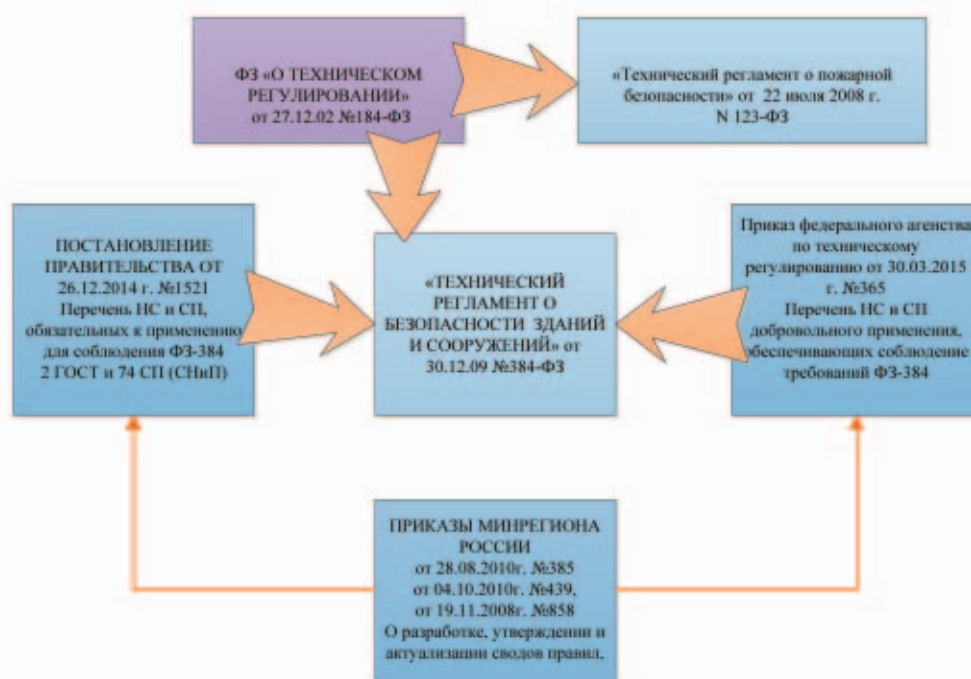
ФЗ «О ТЕХНИЧЕСКОМ РЕГУЛИРОВАНИИ» от 27.12.02 №184-ФЗ

«Технический регламент о пожарной безопасности» от 22 июля 2008 г. N 123-ФЗ

ПОСТАНОВЛЕНИЕ ПРАВИТЕЛЬСТВА ОТ 26.12.2014 г. №1521 Перечень НС и СП, обязательных к применению для соблюдения ФЗ-384 2 ГОСТ и 74 СП (СНиП)

«ТЕХНИЧЕСКИЙ РЕГЛАМЕНТ О БЕЗОПАСНОСТИ ЗДАНИЙ И СООРУЖЕНИЙ» от 30.12.09 №384-ФЗ

Приказ федерального агенства по техническому регулированию от 30.03.2015 г. №365 Перечень НС и СП добровольного применения, обеспечивающих соблюдение требований ФЗ-384

ПРИКАЗЫ МИНРЕГИОНА РОССИИ от 28.08.2010г. №385 от 04.10.2010г. №439, от 19.11.2008г. №858 О разработке, утверждении и актуализации сводов правил,